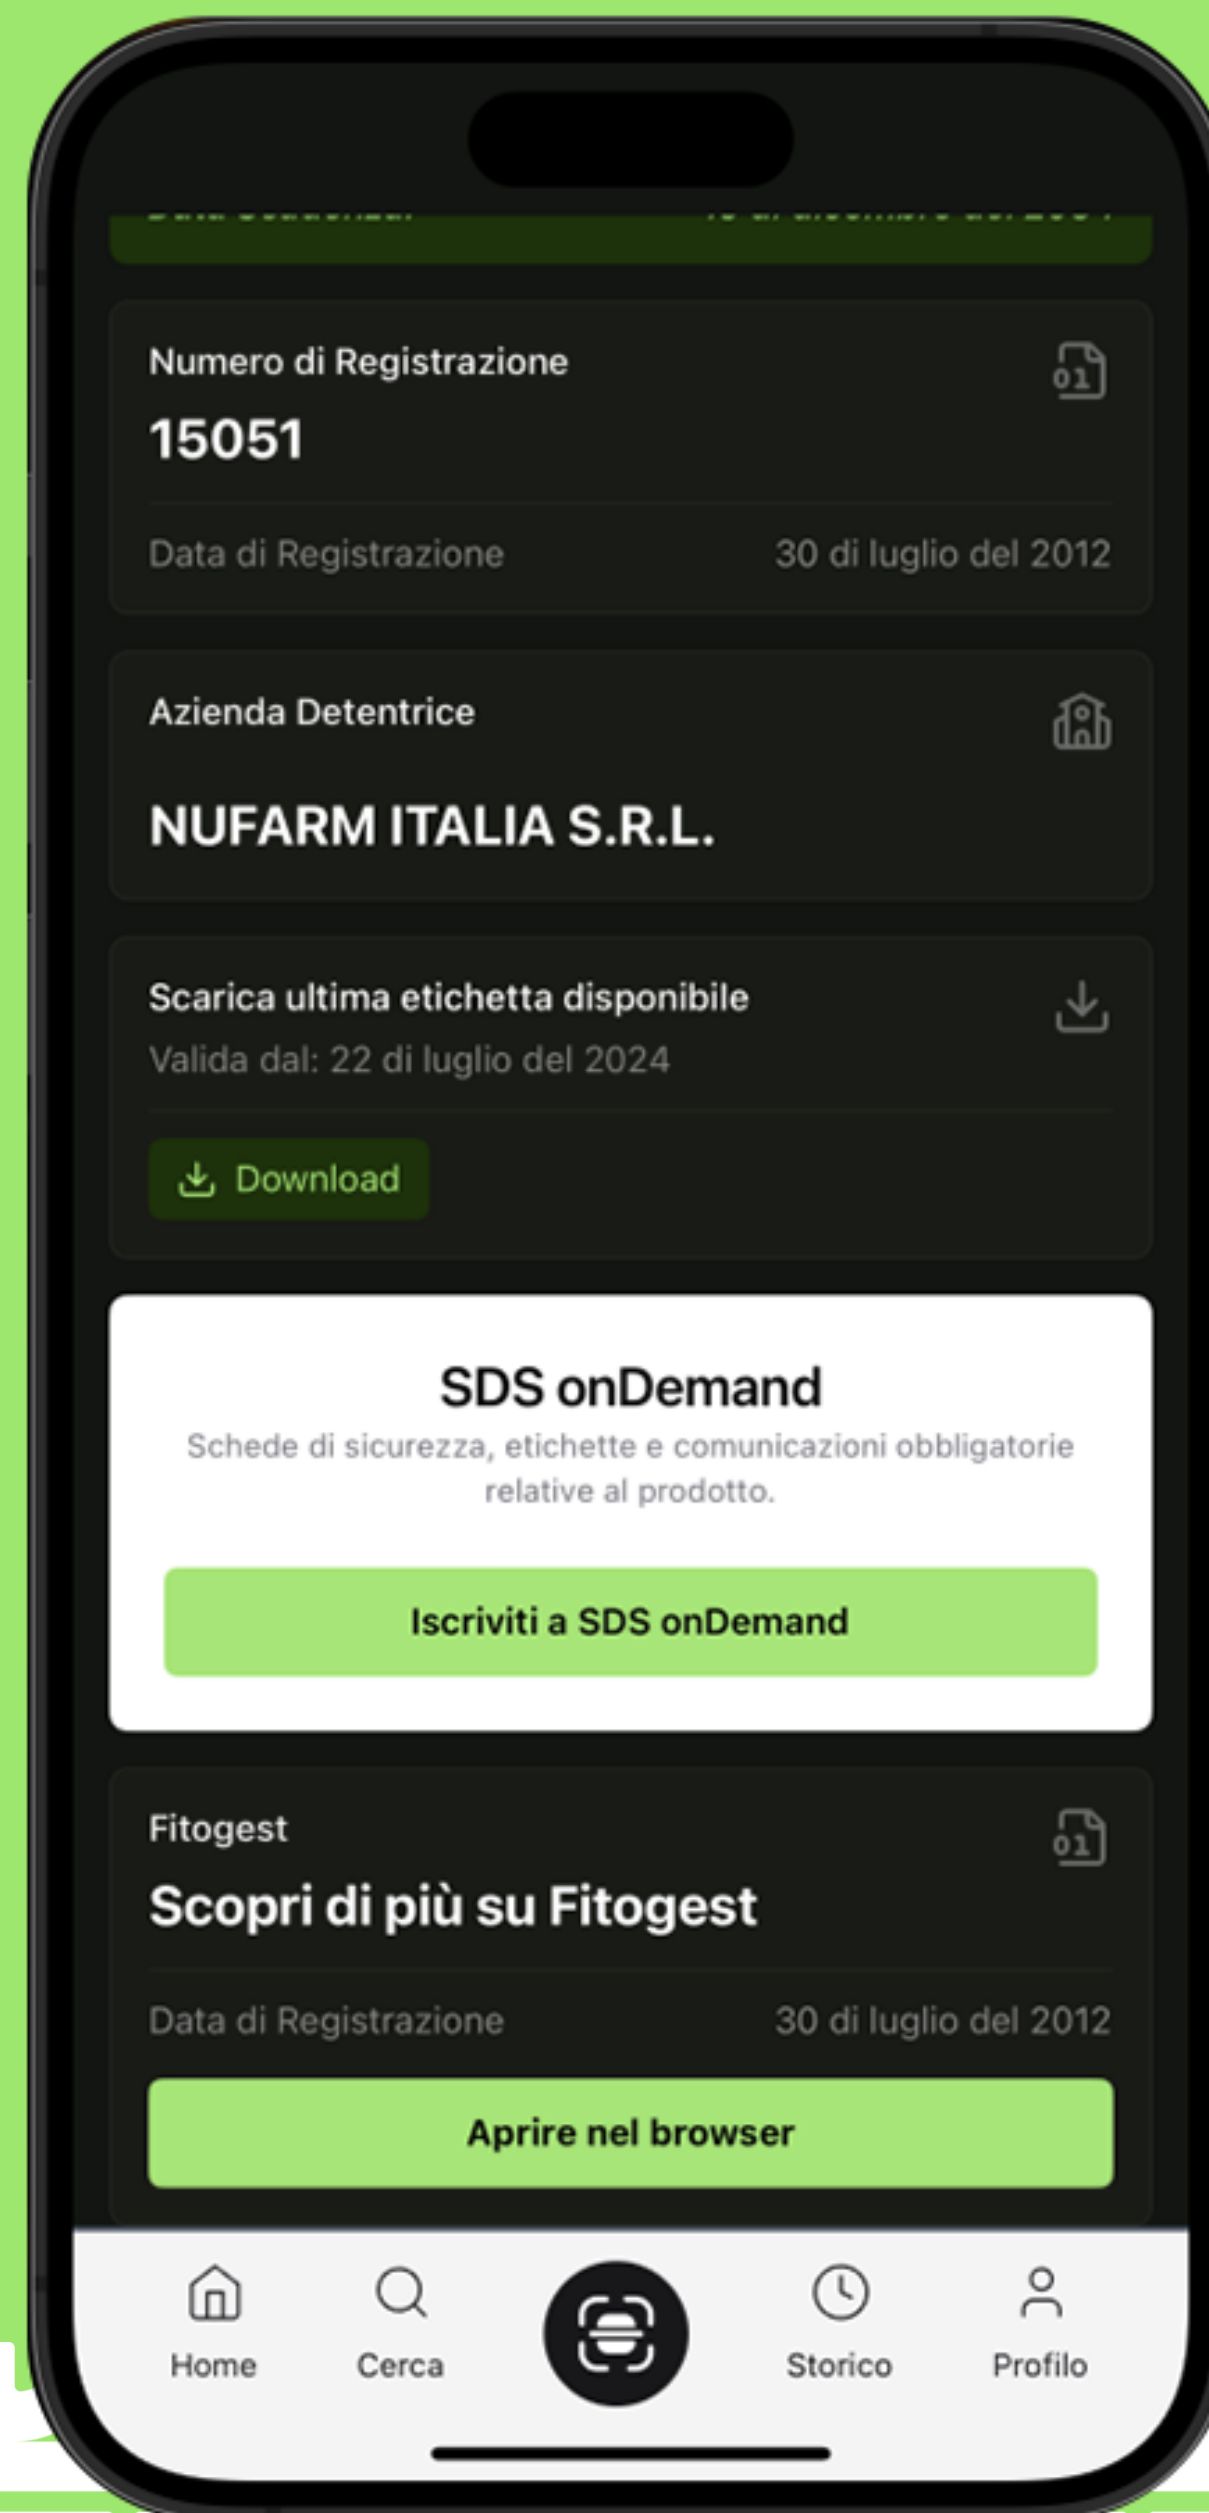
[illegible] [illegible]

Numero di Registrazione

15051

Data di Registrazione 30 di luglio del 2012

Azienda Detentrice

NUFARM ITALIA S.R.L.

Scarica ultima etichetta disponibile

Valida dal: 22 di luglio del 2024

Download

SDS onDemand

Schede di sicurezza, etichette e comunicazioni obbligatorie relative al prodotto.

Iscriviti a SDS onDemand

Fitogest

Scopri di più su Fitogest

Data di Registrazione 30 di luglio del 2012

Aprire nel browser

Home Cerca Storico Profilo